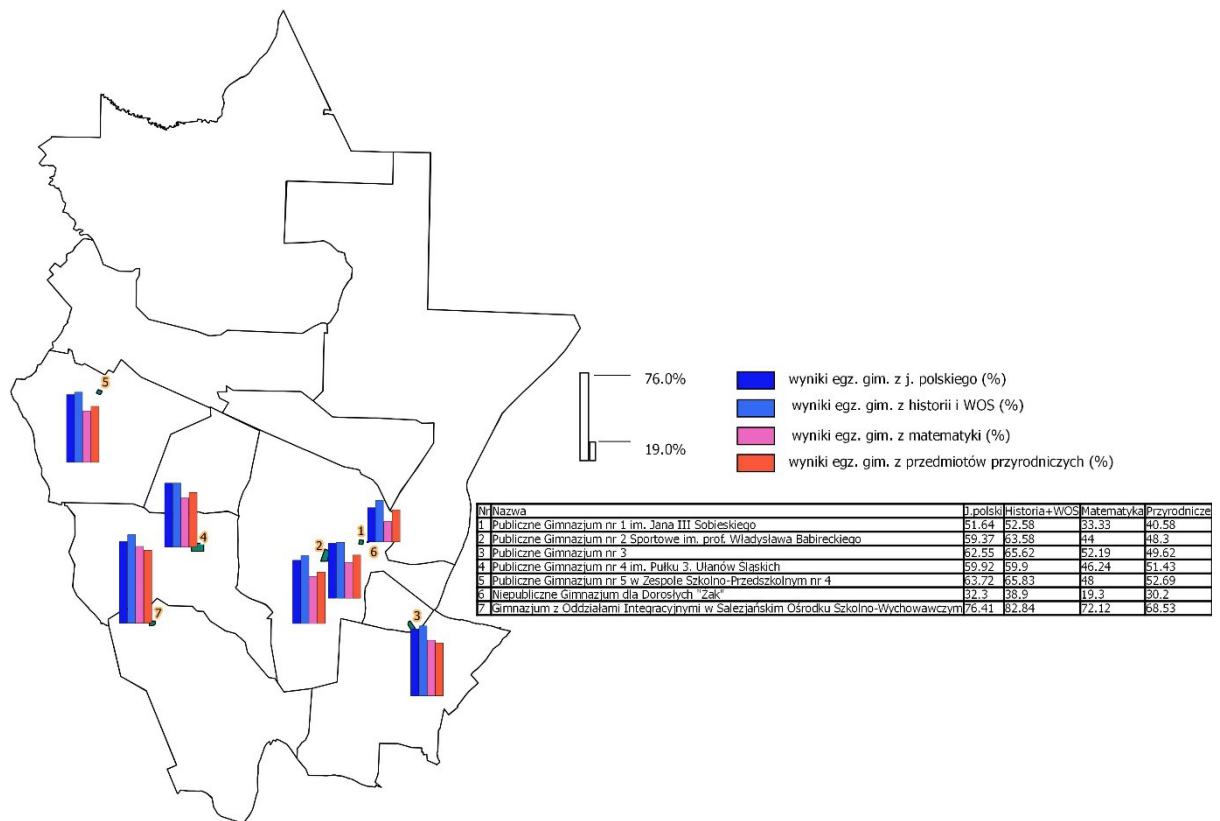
5

4

2

1

6

7

3

76.0%

19.0%

wyniki egz. gim. z j. polskiego (%)

wyniki egz. gim. z historii i WOS (%)

wyniki egz. gim. z matematyki (%)

wyniki egz. gim. z przedmiotów przyrodniczych (%)

| Nr | Nazwa | J.polski | Historia+WOS | Matematyka | Przyrodnicze |
|---|---|---|---|---|---|
| 1 | Publiczne Gimnazjum nr 1 im. Jana III Sobieskiego | 51.64 | 52.58 | 33.33 | 40.58 |
| 2 | Publiczne Gimnazjum nr 2 Sportowe im. prof. Władysława Babireckiego | 59.37 | 63.58 | 44 | 48.3 |
| 3 | Publiczne Gimnazjum nr 3 | 62.55 | 65.62 | 52.19 | 49.62 |
| 4 | Publiczne Gimnazjum nr 4 im. Pułku 3. Ułanów Śląskich | 59.92 | 59.9 | 46.24 | 51.43 |
| 5 | Publiczne Gimnazjum nr 5 w Zespole Szkolno-Przedszkolnym nr 4 | 63.72 | 65.83 | 48 | 52.69 |
| 6 | Niepubliczne Gimnazjum dla Dorosłych "Żak" | 32.3 | 38.9 | 19.3 | 30.2 |
| 7 | Gimnazjum z Oddziałami Integracyjnymi w Salezjańskim Ośrodku Szkolno-Wychowawczym | 76.41 | 82.84 | 72.12 | 68.53 |